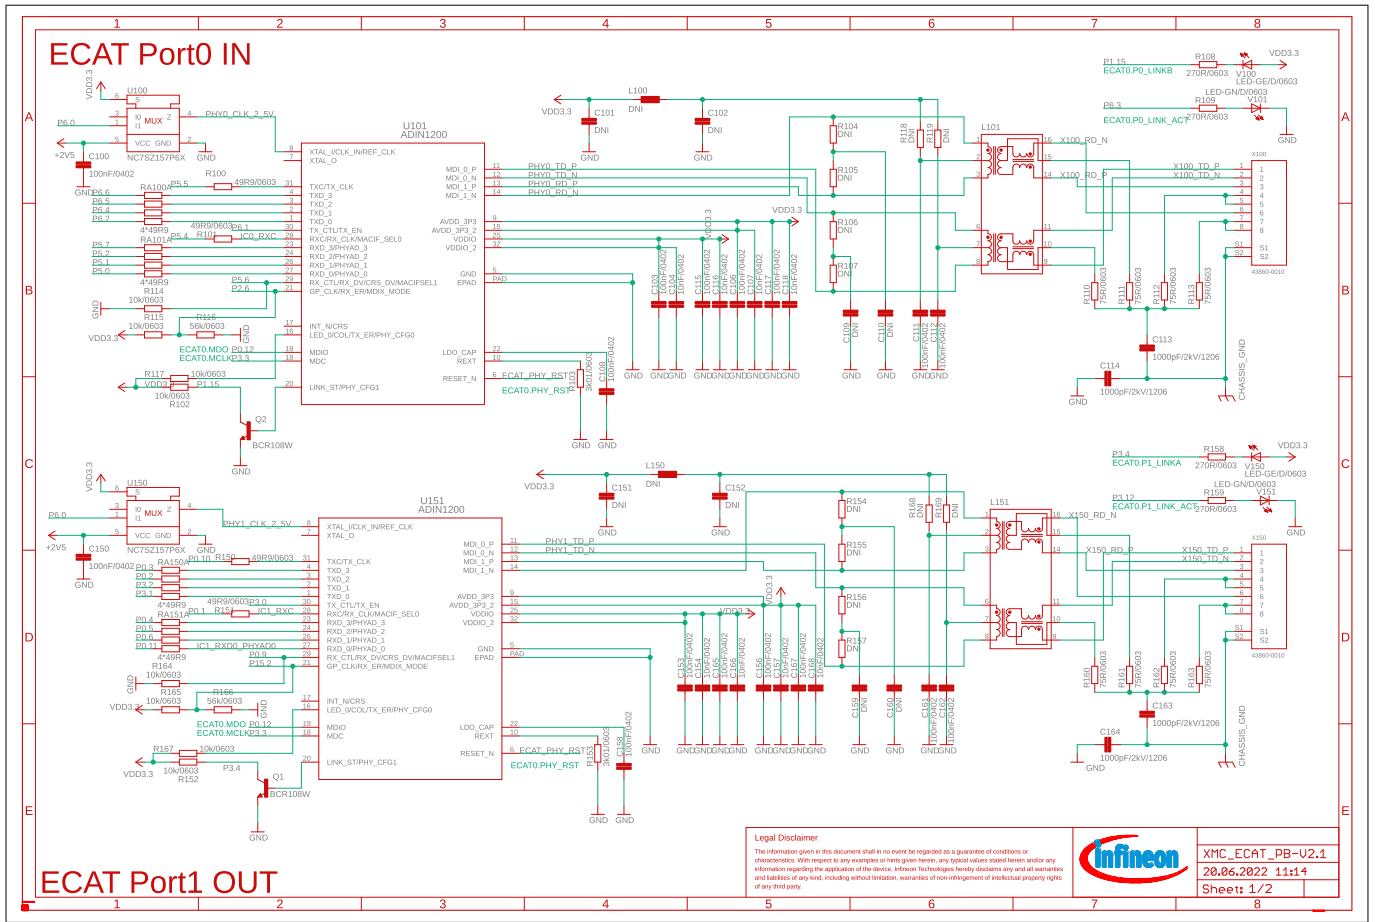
ECAT Port0 IN

1 2 3 4 5 6 7 8

A B C D E

VDD3.3
U100
MUX
P6.0
+2V5
C100
100nF/0402
GND
NC7SZ157P6X
PHY0_CLK_2_5V
GND
R100
49R9/0603
P5.5
RA100A
P6.6
P6.5
P6.4
P6.2
4*49R9
RA101A
P5.4
R101
49R9/0603
P6.1
ICO_RXC
P5.7
P5.2
P5.1
P5.0
4*49R9
R114
P5.6
P2.6
GND
10k/0603
R115
10k/0603
R116
56k/0603
VDD3.3
GND
ECAT0.MDO
P0.12
ECAT0.MCLK
P3.3
R117
10k/0603
VDD3.3
P1.15
10k/0603
R102
Q2
BCR108W
GND

U101
ADIN1200
XTAL_I/CLK_IN/REF_CLK
XTAL_O
TXC/TX_CLK
TXD_3
TXD_2
TXD_1
TXD_0
TX_CTL/TX_EN
RXC/RX_CLK/MACIF_SEL0
RXD_3/PHYAD_3
RXD_2/PHYAD_2
RXD_1/PHYAD_1
RXD_0/PHYAD_0
RX_CTL/RX_DV/CRS_DV/MACIF_SEL1
GP_CLK/RX_ER/MDIX_MODE
INT_N/CRS
LED_0/COL/TX_ER/PHY_CFG0
MDIO
MDC
LINK_ST/PHY_CFG1
MDI_0_P
MDI_0_N
MDI_1_P
MDI_1_N
AVDD_3P3
AVDD_3P3_2
VDDIO
VDDIO_2
GND
EPAD
PAD
LDO_CAP
REXT
RESET_N
ECAT_PHY_RST
ECAT0.PHY_RST
PHY0_TD_P
PHY0_TD_N
PHY0_RD_P
PHY0_RD_N

VDD3.3
C101
DNI
L100
DNI
C102
DNI
GND
GND
VDD3.3
R103
3k01/0603
C108
100nF/0402
GND GND
C103 100nF/0402
C104 100nF/0402
C115 100nF/0402
C116 100nF/0402
C105 100nF/0402
C106 100nF/0402
C107 100nF/0402
C117 100nF/0402
C118 100nF/0402
GND
R104 DNI
R105 DNI
R106 DNI
R107 DNI
R118 DNI
R119 DNI
C109 DNI
C110 DNI
C111 100nF/0402
C112 100nF/0402
L101
X100_RD_N
X100_RD_P
X100_TD_P
X100_TD_N
X100
S1
S2
43860-0010
R110 75R/0603
R111 75R/0603
R112 75R/0603
R113 75R/0603
C113
1000pF/2kV/1206
C114
1000pF/2kV/1206
GND
CHASSIS_GND

P1.15
ECAT0.P0_LINKB
R108
270R/0603
V100
LED-GE/D/0603
VDD3.3
LED-GN/D/0603
P6.3
R109
V101
ECAT0.P0_LINK_ACT
270R/0603
GND

P3.4
ECAT0.P1_LINKA
R158
270R/0603
V150
LED-GE/D/0603
VDD3.3
LED-GN/D/0603
P3.12
R159
V151
ECAT0.P1_LINK_ACT
270R/0603
GND

VDD3.3
U150
MUX
P6.0
+2V5
C150
100nF/0402
GND
NC7SZ157P6X
PHY1_CLK_2_5V
GND
P0.10
R150
49R9/0603
RA150A
P0.3
P0.2
P3.2
P3.1
4*49R9
RA151A
P0.1
R151
49R9/0603
P3.0
IC1_RXC
P0.4
P0.5
P0.6
P0.11
IC1_RXD0_PHYAD0
4*49R9
R164
P0.9
P15.2
10k/0603
GND
R165
10k/0603
R166
56k/0603
VDD3.3
GND
ECAT0.MDO
P0.12
ECAT0.MCLK
P3.3
R167
10k/0603
VDD3.3
10k/0603
R152
P3.4
Q1
BCR108W
GND

U151
ADIN1200
PHY1_TD_P
PHY1_TD_N
ECAT_PHY_RST
ECAT0.PHY_RST
R153
3k01/0603
C158
100nF/0402
GND GND
VDD3.3
L150
DNI
C151
DNI
C152
DNI
GND
C153 100nF/0402
C154 100nF/0402
C165 100nF/0402
C166 100nF/0402
C155 100nF/0402
C156 100nF/0402
C157 100nF/0402
C167 100nF/0402
C168 100nF/0402
R154 DNI
R155 DNI
R156 DNI
R157 DNI
R168 DNI
R169 DNI
C159 DNI
C160 DNI
C161 100nF/0402
C162 100nF/0402
L151
X150_RD_N
X150_RD_P
X150_TD_P
X150_TD_N
X150
43860-0010
R160 75R/0603
R161 75R/0603
R162 75R/0603
R163 75R/0603
C163
1000pF/2kV/1206
C164
1000pF/2kV/1206
GND
CHASSIS_GND

ECAT Port1 OUT

Legal Disclaimer
The information given in this document shall in no event be regarded as a guarantee of conditions or characteristics. With respect to any examples or hints given herein, any typical values stated herein and/or any information regarding the application of the device, Infineon Technologies hereby disclaims any and all warranties and liabilities of any kind, including without limitation, warranties of non-infringement of intellectual property rights of any third party.

infineon
XMC_ECAT_PB-V2.1
20.06.2022 11:14
Sheet: 1/2